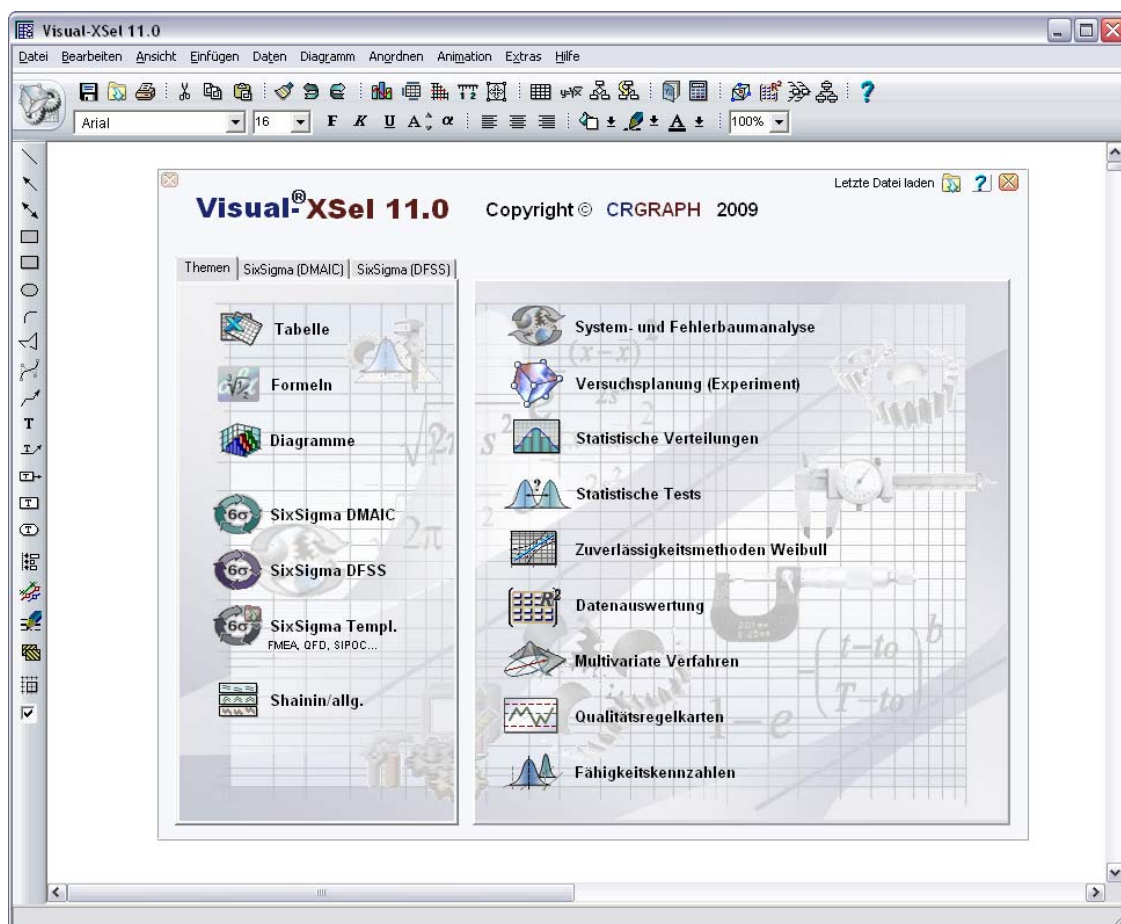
Visual-XSel 11.0

Datei Bearbeiten Ansicht Einfügen Daten Diagramm Anordnen Animation Extras Hilfe

Arial 16 F K U A α 100%

Letzte Datei laden ?

Visual-®XSel 11.0 Copyright © CRGRAPH 2009

Themen | SixSigma (DMAIC) | SixSigma (DFSS)

Tabelle

Formeln

Diagramme

SixSigma DMAIC

SixSigma DFSS

SixSigma Templ.
FMEA, QFD, SIPOC...

Shainin/allg.

System- und Fehlerbaumanalyse

Versuchsplanung (Experiment)

Statistische Verteilungen

Statistische Tests

Zuverlässigkeitsmethoden Weibull

Datenauswertung

Multivariate Verfahren

Qualitätsregelkarten

Fähigkeitskennzahlen